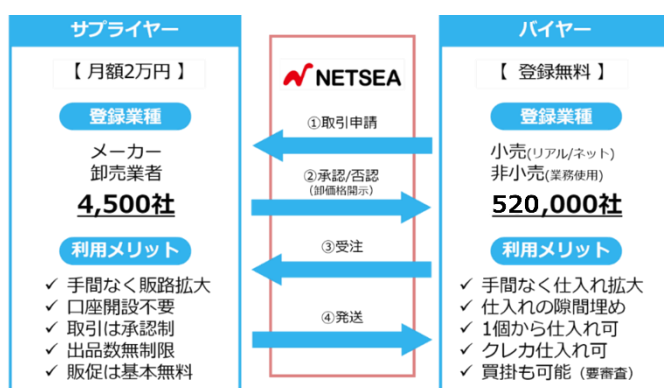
サプライヤー

【 月額2万円 】

登録業種

メーカー
卸売業者

4,500社

利用メリット

✓ 手間なく販路拡大
✓ 口座開設不要
✓ 取引は承認制
✓ 出品数無制限
✓ 販促は基本無料

NETSEA

①取引申請

②承認/否認
(卸価格開示)

③受注

④発送

バイヤー

【 登録無料 】

登録業種

小売(リアル/ネット)
非小売(業務使用)

520,000社

利用メリット

✓ 手間なく仕入れ拡大
✓ 仕入れの隙間埋め
✓ 1個から仕入れ可
✓ クレカ仕入れ可
✓ 買掛も可能 (要審査)